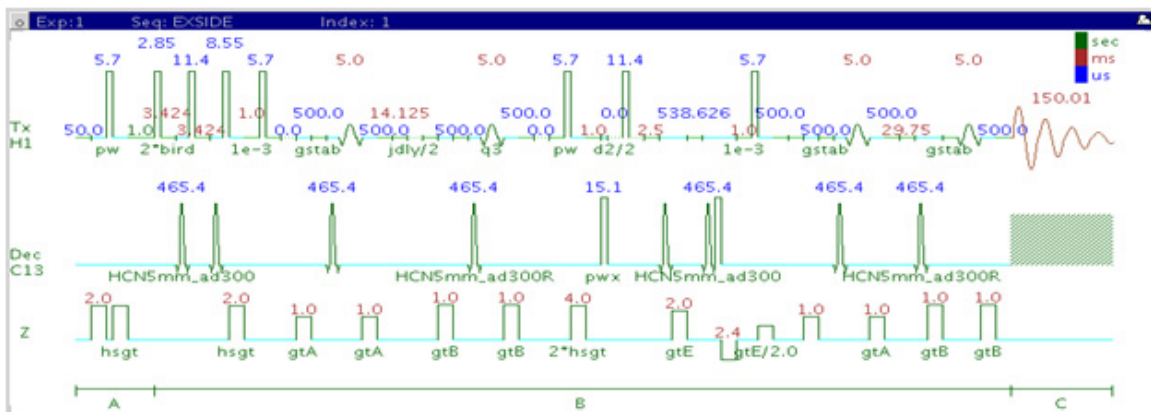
Exp:1 Seq: EXSIDE Index: 1

sec
ms
us

2.85 8.55
5.7 11.4 5.7 5.0 5.0 5.7 11.4 5.7 5.0 5.0
3.424 1.0 14.125 150.01
500.0 500.0 0.0 538.626 500.0 500.0
Tx H1 50.0 1.0 3.424 0.0 500.0 500.0 0.0 1.0 2.5 1.0 500.0 29.75 500.0
pw 2*bird 1e-3 gstab jdly/2 q3 pw d2/2 1e-3 gstab gstab

465.4 465.4 465.4 15.1 465.4 465.4 465.4
Dec C13
HCN5mm_ad300 HCN5mm_ad300R pwx HCN5mm_ad300 HCN5mm_ad300R

2.0 2.0 1.0 1.0 1.0 1.0 4.0 2.0 1.0 1.0 1.0 1.0
Z 2.4
hsgt hsgt gtA gtA gtB gtB 2*hsgt gtE gtE/2.0 gtA gtB gtB

A B C